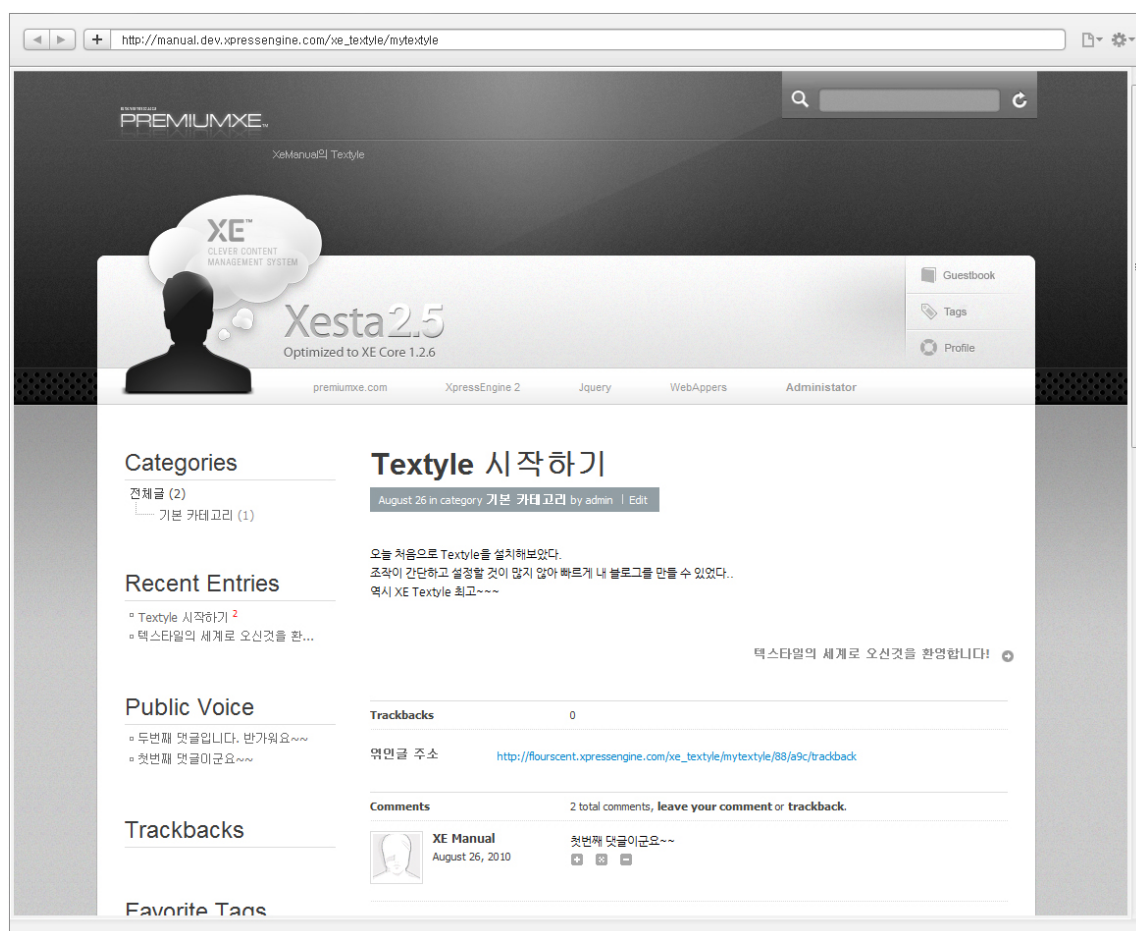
http://manual.dev.xpressengine.com/xe_textyle/mytextyle

PREMIUMXE

XeManual의 Textyle

XE
CLEVER CONTENT MANAGEMENT SYSTEM

Xesta2.5
Optimized to XE Core 1.2.6

Guestbook
Tags
Profile

premiumxe.com XpressEngine 2 Jquery WebAppers Administator

Categories
전체글 (2)
기본 카테고리 (1)

Recent Entries
Textyle 시작하기 2
텍스타일의 세계로 오신것을 환...

Public Voice
두번째 댓글입니다. 반가워요~~
첫번째 댓글이군요~~

Trackbacks

Favorite Tags

Textyle 시작하기

August 26 in category 기본 카테고리 by admin | Edit

오늘 처음으로 Textyle을 설치해보았다.
조작이 간단하고 설정할 것이 많지 않아 빠르게 내 블로그를 만들 수 있었다..
역시 XE Textyle 최고~~~

텍스타일의 세계로 오신것을 환영합니다!

Trackbacks 0
엮인글 주소 http://flourscent.xpressengine.com/xe_textyle/mytextyle/88/a9c/trackback

Comments 2 total comments, leave your comment or trackback.

XE Manual
August 26, 2010
첫번째 댓글이군요~~